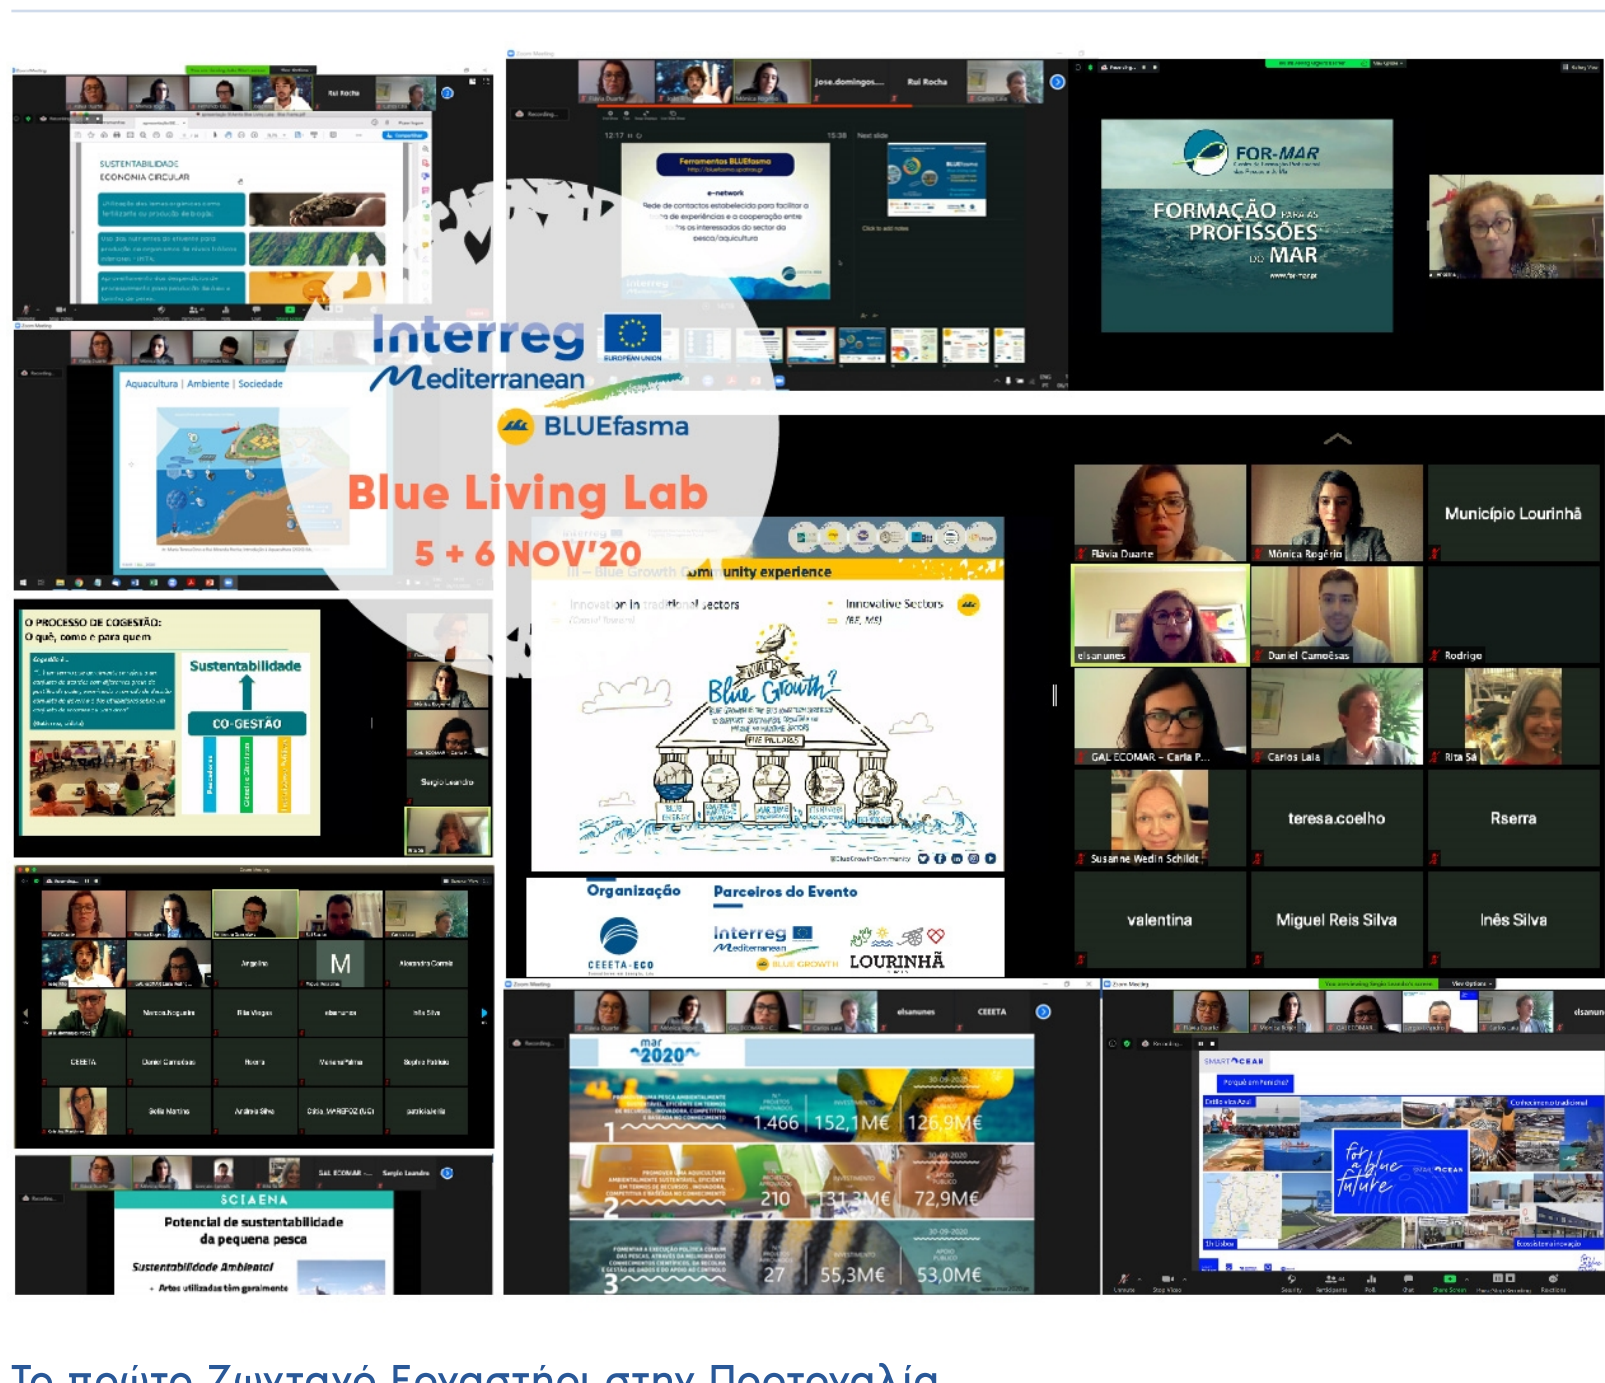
Interreg
Mediterranean
BLUEfasma
Blue Living Lab
5 + 6 NOV'20

SUSTENTABILIDADE
ECONOMIA CIRCULAR

Ferramentas BLUEfasma
e-network

FOR-MAR
FORMAÇÃO PARA AS PROFISSÕES DO MAR

Aquacultura | Ambiente | Sociedade

Flávia Duarte
Mónica Rogério
Município Lourinhã
elsanunes
Daniel Camoêsas
Rodrigo
GAL ECOMAR - Carla P...
Carlos Laia
Rita Sá
Susanne Wedin Schildt
teresa.coelho
Rserra
valentina
Miguel Reis Silva
Inês Silva

O PROCESSO DE COGESTÃO:
O quê, como e para quem
Sustentabilidade
CO-GESTÃO

Blue Growth Community experience
Innovation in traditional sectors
Innovative Sectors
Blue Growth?

Organização
Parceiros do Evento
CEEETA-ECO
LOURINHÃ

SCIAENA
Potencial de sustentabilidade da pequena pesca
Sustentabilidade Ambiental

mar 2020
1.466 152,1M€ 126,9M€
210 131,3M€ 72,9M€
27 55,3M€ 53,0M€

SMART OCEAN
for a blue future

Το πρώτο Ζωντανό Εργαστήρι στην Πορτογαλία